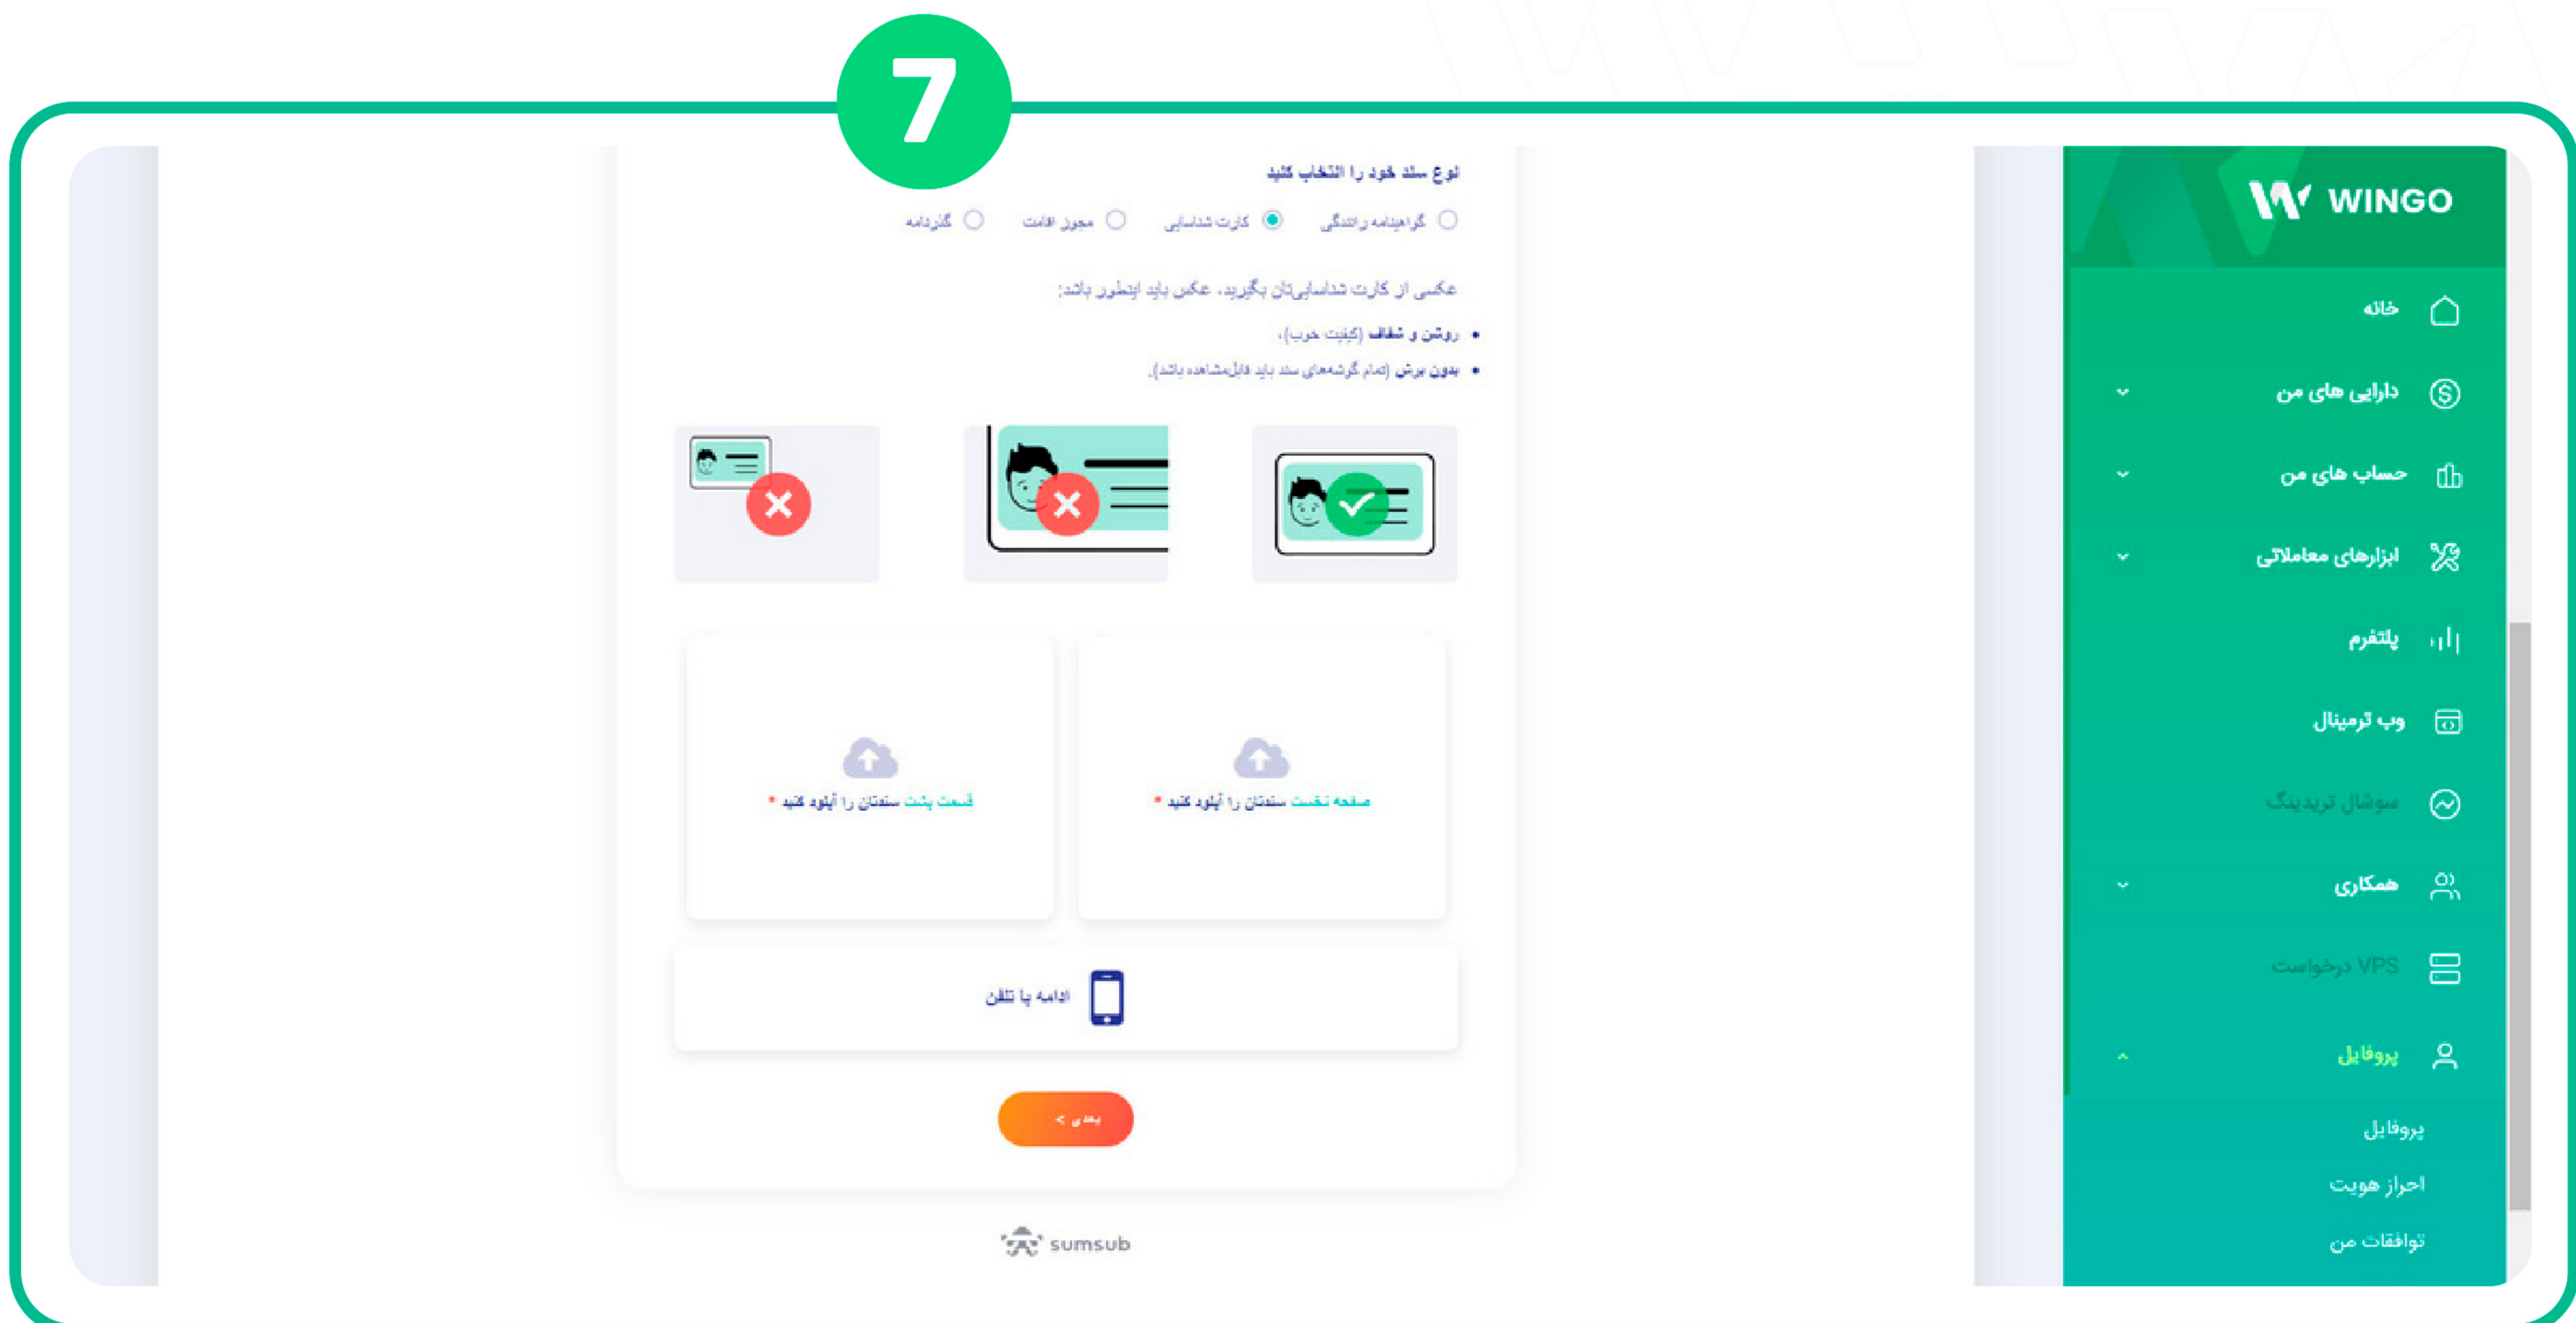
7

نوع سند خود را انتخاب کنید

گواهینامه رانندگی
کارت شناسایی
مجوز اقامت
گذرنامه

عکسی از کارت شناسایی‌تان بگیرید، عکس باید اینطور باشد:

• روشن و شفاف (کیفیت خوب)،
• بدون برش (تمام گوشه‌های سند باید قابل‌مشاهده باشد)

صفحه نخست سندتان را آپلود کنید *

قسمت پشت سندتان را آپلود کنید *

ادامه با تلفن

بعدی >

sumsub

WINGO

خانه
دارایی های من
حساب های من
ابزارهای معاملاتی
پلتفرم
وب ترمینال
سوشال تریدینگ
همکاری
درخواست VPS
پروفایل
پروفایل
احراز هویت
توافقات من